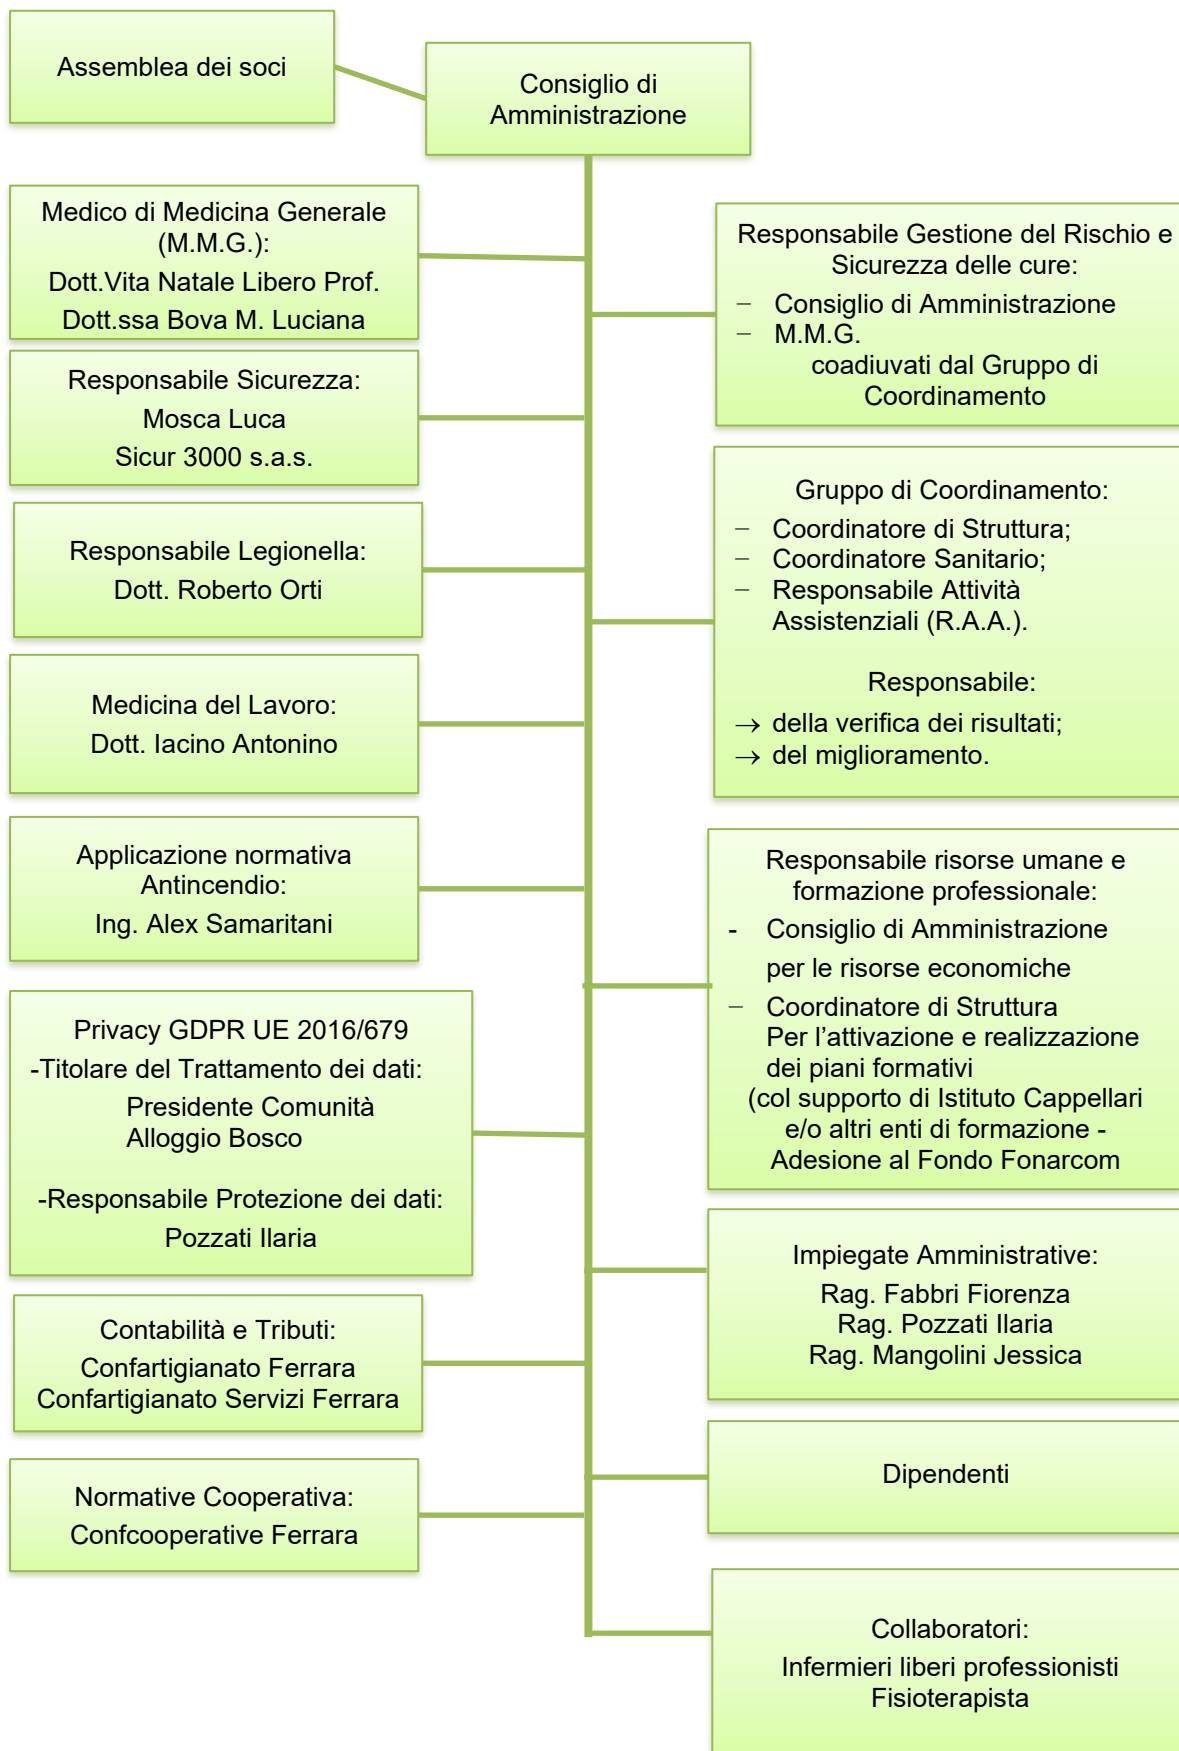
Assemblea dei soci

Consiglio di Amministrazione

Medico di Medicina Generale (M.M.G.):
Dott.Vita Natale Libero Prof.
Dott.ssa Bova M. Luciana

Responsabile Gestione del Rischio e Sicurezza delle cure:
– Consiglio di Amministrazione
– M.M.G.
coadiuvati dal Gruppo di Coordinamento

Responsabile Sicurezza:
Mosca Luca
Sicur 3000 s.a.s.

Gruppo di Coordinamento:
– Coordinatore di Struttura;
– Coordinatore Sanitario;
– Responsabile Attività Assistenziali (R.A.A.).

Responsabile:
→ della verifica dei risultati;
→ del miglioramento.

Responsabile Legionella:
Dott. Roberto Orti

Medicina del Lavoro:
Dott. Iacino Antonino

Applicazione normativa Antincendio:
Ing. Alex Samaritani

Responsabile risorse umane e formazione professionale:
- Consiglio di Amministrazione per le risorse economiche
– Coordinatore di Struttura Per l’attivazione e realizzazione dei piani formativi
(col supporto di Istituto Cappellari e/o altri enti di formazione - Adesione al Fondo Fonarcom

Privacy GDPR UE 2016/679
-Titolare del Trattamento dei dati:
Presidente Comunità Alloggio Bosco

-Responsabile Protezione dei dati:
Pozzati Ilaria

Impiegate Amministrative:
Rag. Fabbri Fiorenza
Rag. Pozzati Ilaria
Rag. Mangolini Jessica

Contabilità e Tributi:
Confartigianato Ferrara
Confartigianato Servizi Ferrara

Dipendenti

Normative Cooperativa:
Confcooperative Ferrara

Collaboratori:
Infermieri liberi professionisti
Fisioterapista